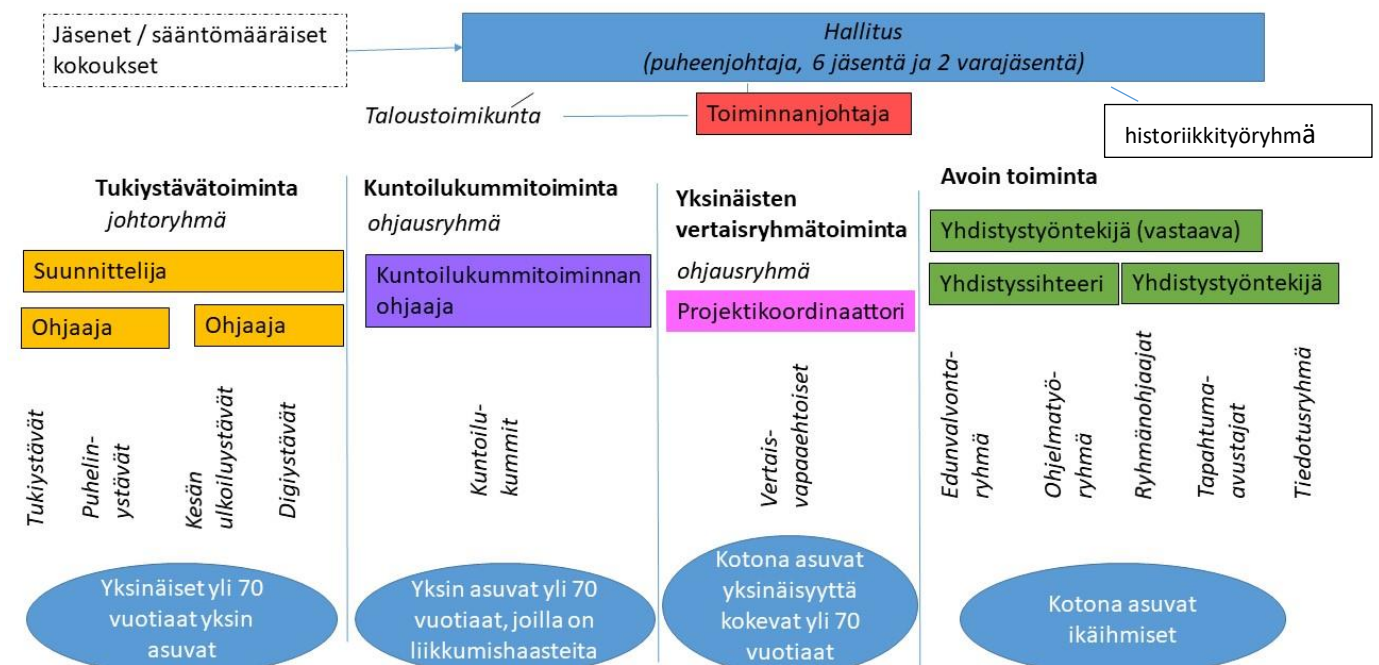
Jäsenet / sääntömääräiset kokoukset

Hallitus
(puheenjohtaja, 6 jäsentä ja 2 varajäsentä)

Taloustoimikunta

Toiminnanjohtaja

historiikkityöryhmä

Tukiystävätoiminta
johtoryhmä

Suunnittelija

Ohjaaja

Ohjaaja

Tukiystävät

Puhelinystävät

Kesän ulkoiluystävät

Digiystävät

Yksinäiset yli 70 vuotiaat yksin asuvat

Kuntoilukummitoiminta
ohjausryhmä

Kuntoilukummitoiminnan ohjaaja

Kuntoilukummit

Yksin asuvat yli 70 vuotiaat, joilla on liikkumishaasteita

Yksinäisten vertaisryhmätoiminta
ohjausryhmä

Projektikoordinaattori

Vertaisvapaaehtoiset

Kotona asuvat yksinäisyyttä kokevat yli 70 vuotiaat

Avoin toiminta

Yhdistystyöntekijä (vastaava)

Yhdistyssihteeri

Yhdistystyöntekijä

Edunvalvontaryhmä

Ohjelmatyöryhmä

Ryhmänohjaajat

Tapahtumaavustajat

Tiedotusryhmä

Kotona asuvat ikäihmiset